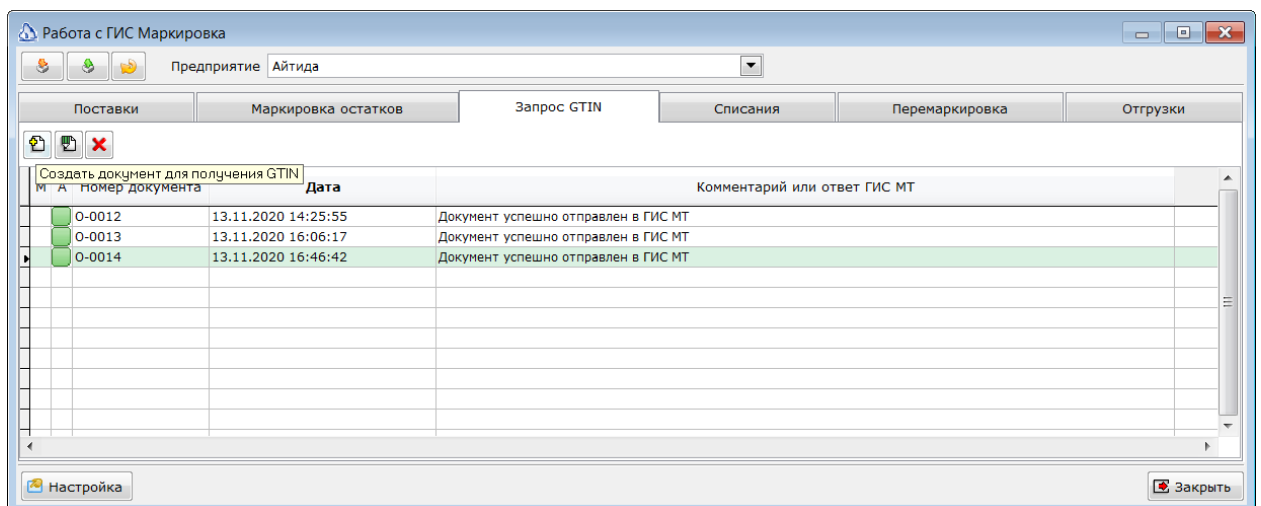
Работа с ГИС Маркировка

Предприятие Айтида

| Поставки | Маркировка остатков | Запрос GTIN | Списания | Перемаркировка | Отгрузки |
|---|---|---|---|---|---|

Создать документ для получения GTIN

| М | А | Номер документа | Дата | Комментарий или ответ ГИС МТ |
|---|---|---|---|---|
| | | О-0012 | 13.11.2020 14:25:55 | Документ успешно отправлен в ГИС МТ |
| | | О-0013 | 13.11.2020 16:06:17 | Документ успешно отправлен в ГИС МТ |
| | | О-0014 | 13.11.2020 16:46:42 | Документ успешно отправлен в ГИС МТ |

Настройка

Закрыть